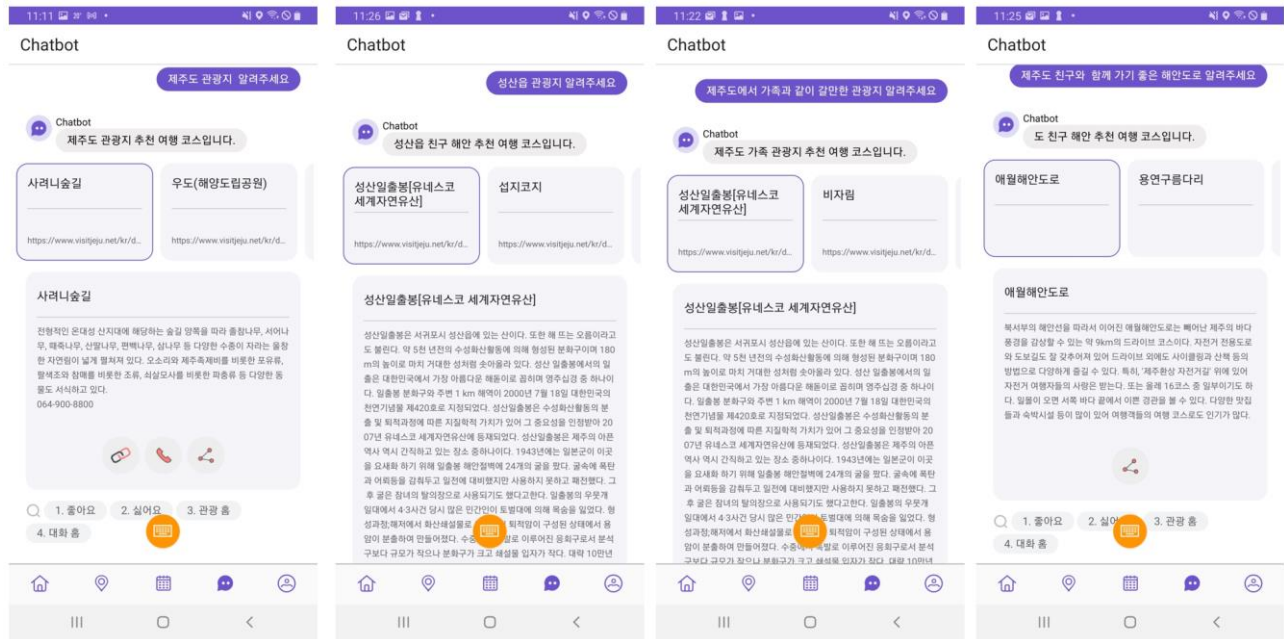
11:11

Chatbot

제주도 관광지 알려주세요

Chatbot
제주도 관광지 추천 여행 코스입니다.

사려니숲길
https://www.visitjeju.net/kr/d...

우도(해양도립공원)
https://www.visitjeju.net/kr/d...

사려니숲길

전형적인 온대성 산지대에 해당하는 숲길 양쪽을 따라 졸참나무, 서어나무, 때죽나무, 산딸나무, 편백나무, 삼나무 등 다양한 수종이 자라는 울창한 자연림이 넓게 펼쳐져 있다. 오소리와 노루 제주족제비를 비롯한 포유류, 팔색조와 참매를 비롯한 조류, 쇠살모사를 비롯한 파충류 등 다양한 동물도 서식하고 있다.
064-900-8800

1. 좋아요 2. 싫어요 3. 관광 홈 4. 대화 홈

11:26

Chatbot

성산읍 관광지 알려주세요

Chatbot
성산읍 친구 해안 추천 여행 코스입니다.

성산일출봉[유네스코 세계자연유산]
https://www.visitjeju.net/kr/d...

섭지코지
https://www.visitjeju.net/kr/d...

성산일출봉[유네스코 세계자연유산]

성산일출봉은 서귀포시 성산읍에 있는 산이다. 또한 해 뜨는 오름이라고도 불린다. 약 5천 년전의 수성화산활동에 의해 형성된 분화구이며 180m의 높이로 마치 거대한 성처럼 솟아올라 있다. 성산 일출봉에서의 일출은 대한민국에서 가장 아름다운 해돋이로 꼽히며 영주십경 중 하나이다. 일출봉 분화구와 주변 1 km 해역이 2000년 7월 18일 대한민국의 천연기념물 제420호로 지정되었다. 성산일출봉은 수성화산활동의 분출 및 퇴적과정에 따른 지질학적 가치가 있어 그 중요성을 인정받아 2007년 유네스코 세계자연유산에 등재되었다. 성산일출봉은 제주의 아픈 역사 역시 간직하고 있는 장소 중하나이다. 1943년에는 일본군이 이곳을 요새화 하기 위해 일출봉 해안절벽에 24개의 굴을 팠다. 굴속에 폭탄과 어뢰등을 감춰두고 일전에 대비했지만 사용하지 못하고 패전했다. 그 후 굴은 참녀의 탈의장으로 사용되기도 했다고한다. 일출봉의 우뭇개 일대에서 4·3사건 당시 많은 민간인이 토벌대에 의해 목숨을 잃었다. 형성과정;해저에서 화산쇄설물로 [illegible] 퇴적암이 구성된 상태에서 용암이 분출하여 만들어졌다. 수중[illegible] 물로 이루어진 응회구로서 분석구보다 규모가 작으나 분화구가 크고 해설을 입자가 작다. 대략 10만년

11:22

Chatbot

제주도에서 가족과 같이 갈만한 관광지 알려주세요

Chatbot
제주도 가족 관광지 추천 여행 코스입니다.

성산일출봉[유네스코 세계자연유산]
https://www.visitjeju.net/kr/d...

비자림
https://www.visitjeju.net/kr/d...

성산일출봉[유네스코 세계자연유산]

성산일출봉은 서귀포시 성산읍에 있는 산이다. 또한 해 뜨는 오름이라고도 불린다. 약 5천 년전의 수성화산활동에 의해 형성된 분화구이며 180m의 높이로 마치 거대한 성처럼 솟아올라 있다. 성산 일출봉에서의 일출은 대한민국에서 가장 아름다운 해돋이로 꼽히며 영주십경 중 하나이다. 일출봉 분화구와 주변 1 km 해역이 2000년 7월 18일 대한민국의 천연기념물 제420호로 지정되었다. 성산일출봉은 수성화산활동의 분출 및 퇴적과정에 따른 지질학적 가치가 있어 그 중요성을 인정받아 2007년 유네스코 세계자연유산에 등재되었다. 성산일출봉은 제주의 아픈 역사 역시 간직하고 있는 장소 중하나이다. 1943년에는 일본군이 이곳을 요새화 하기 위해 일출봉 해안절벽에 24개의 굴을 팠다. 굴속에 폭탄과 어뢰등을 감춰두고 일전에 대비했지만 사용하지 못하고 패전했다. 그 후 굴은 참녀의 탈의장으로 사용되기도 했다고한다. 일출봉의 우뭇개 일대에서 4·3사건 당시 많은 민간인이 토벌대에 의해 목숨을 잃었다. 형성과정;해저에서 화산쇄설물로 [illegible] 퇴적암이 구성된 상태에서 용암이 분출하여 만들어졌다. 수중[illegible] 물로 이루어진 응회구로서 분석구보다 규모가 작으나 분화구가 크고 해설을 입자가 작다. 대략 10만년

11:25

Chatbot

제주도 친구와 함께 가기 좋은 해안도로 알려주세요

Chatbot
도 친구 해안 추천 여행 코스입니다.

애월해안도로

용연구름다리

애월해안도로

북서부의 해안선을 따라서 이어진 애월해안도로는 빼어난 제주의 바다 풍경을 감상할 수 있는 약 9km의 드라이브 코스이다. 자전거 전용도로와 도보길도 잘 갖추어져 있어 드라이브 외에도 사이클링과 산책 등의 방법으로 다양하게 즐길 수 있다. 특히, '제주환상 자전거길' 위에 있어 자전거 여행자들의 사랑은 받는다. 또는 올레 16코스 중 일부이기도 하다. 일몰이 오면 서쪽 바다 끝에서 이쁜 경관을 볼 수 있다. 다양한 맛집들과 숙박시설 등이 많이 있어 여행객들의 여행 코스로도 인기가 많다.

1. 좋아요 2. 싫어요 3. 관광 홈 4. 대화 홈